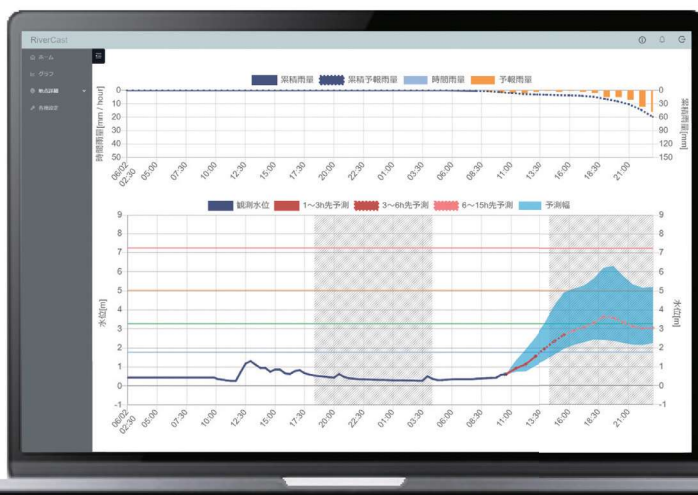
RiverCast

ホーム
グラフ
地点詳細
各種設定

累積雨量 累積予報雨量 時間雨量 予報雨量

時間雨量[mm / hour]
0
10
20
30
40
50

累積雨量[mm]
0
30
60
90
120
150

06/02 02:30 05:00 07:30 10:00 12:30 15:00 17:30 20:00 22:30 01:00 03:30 06:00 08:30 11:00 13:30 16:00 18:30 21:00

観測水位 1～3h先予測 3～6h先予測 6～15h先予測 予測幅

水位[m]
9
8
7
6
5
4
3
2
1
0
-1

水位[m]
9
8
7
6
5
4
3
2
1
0
-1

06/02 02:30 05:00 07:30 10:00 12:30 15:00 17:30 20:00 22:30 01:00 03:30 06:00 08:30 11:00 13:30 16:00 18:30 21:00